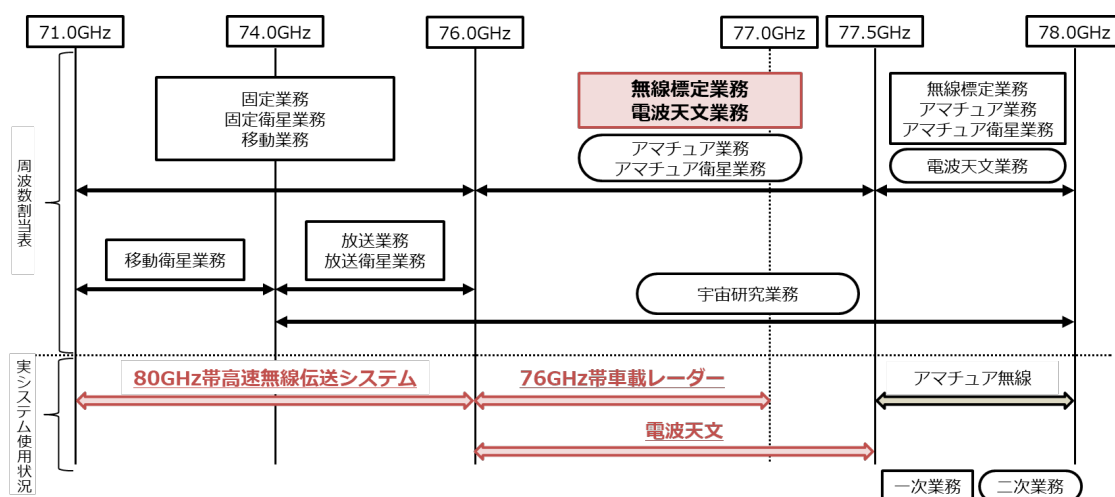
71.0GHz

74.0GHz

76.0GHz

77.0GHz

77.5GHz

78.0GHz

周波数割当表

固定業務
固定衛星業務
移動業務

無線標定業務
電波天文業務

アマチュア業務
アマチュア衛星業務

無線標定業務
アマチュア業務
アマチュア衛星業務

電波天文業務

移動衛星業務

放送業務
放送衛星業務

宇宙研究業務

実システム使用状況

80GHz帯高速無線伝送システム

76GHz帯車載レーダー

アマチュア無線

電波天文

一次業務

二次業務